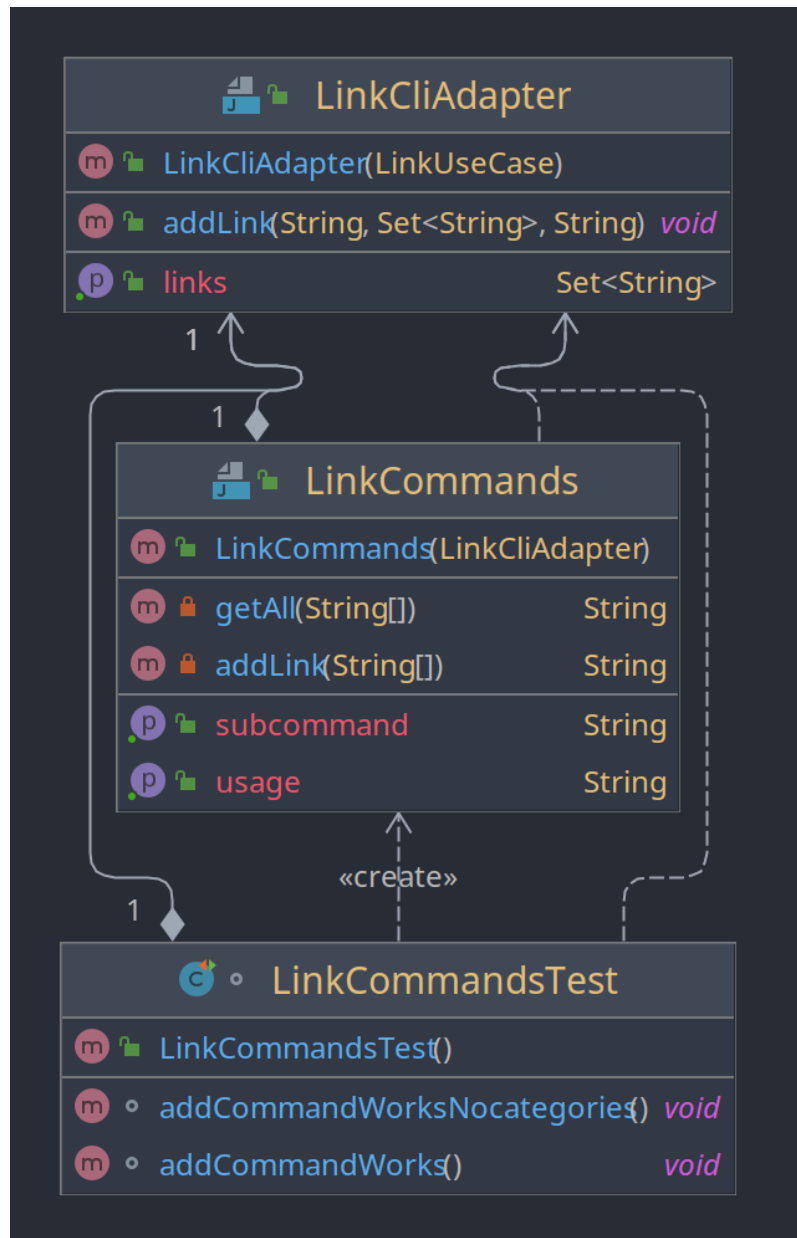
LinkCliAdapter

m LinkCliAdapter(LinkUseCase)

m addLink(String, Set<String>, String) void

p links Set<String>

1

1

LinkCommands

m LinkCommands(LinkCliAdapter)

m getAll(String[]) String

m addLink(String[]) String

p subcommand String

p usage String

«create»

1

LinkCommandsTest

m LinkCommandsTest()

m addCommandWorksNocategories() void

m addCommandWorks() void